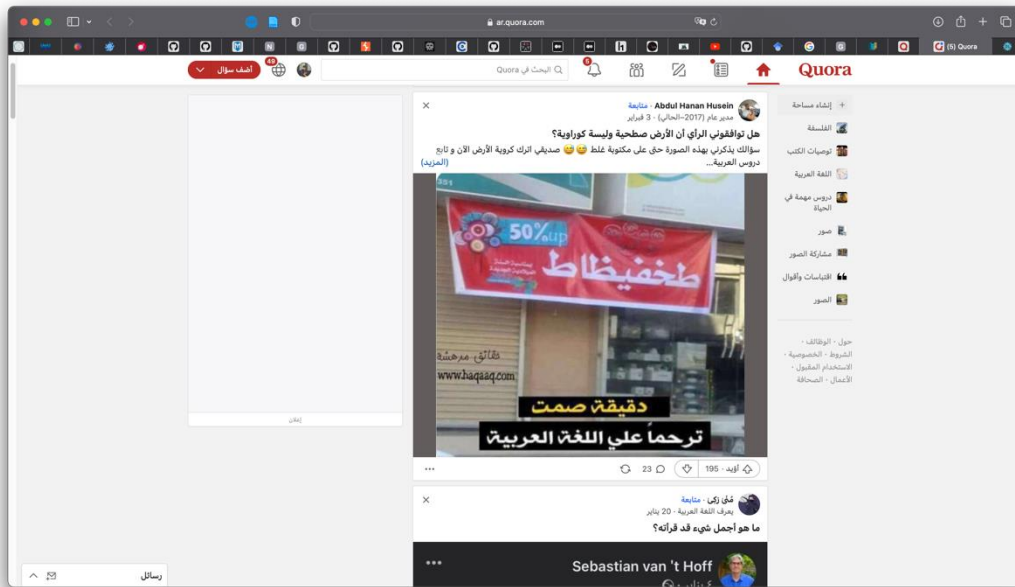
ar.quora.com

(5) Quora

Quora

البحث في Quora

أضف سؤال

49

+ إنشاء مساحة

الفلسفة

توصيات الكتب

اللغة العربية

دروس مهمة في الحياة

صور

مشاركة الصور

اقتباسات وأقوال

الصور

حول · الوظائف · الشروط · الخصوصية · الاستخدام المقبول · الأعمال · الصحافة

Abdul Hanan Husein · متابعة
مدير عام (2017–الحالي) · 3 فبراير

هل توافقوني الرأي أن الأرض صطحية وليسة كوراوية؟

سؤالك يذكرني بهذه الصورة حتى على مكتوبة غلط 😅😅 صديقي الترك كروية الأرض الآن و تابع دروس العربية... (المزيد)

50%up

طخفيظات

حقائق مدهشة
www.haqaaq.com

دقيقة صمت
ترحماً على اللغة العربية

أؤيد · 195

23

إعلان

مُنى زكي · متابعة
يعرف اللغة العربية · 20 يناير

ما هو أجمل شيء قد قرأته؟

Sebastian van 't Hoff

رسائل